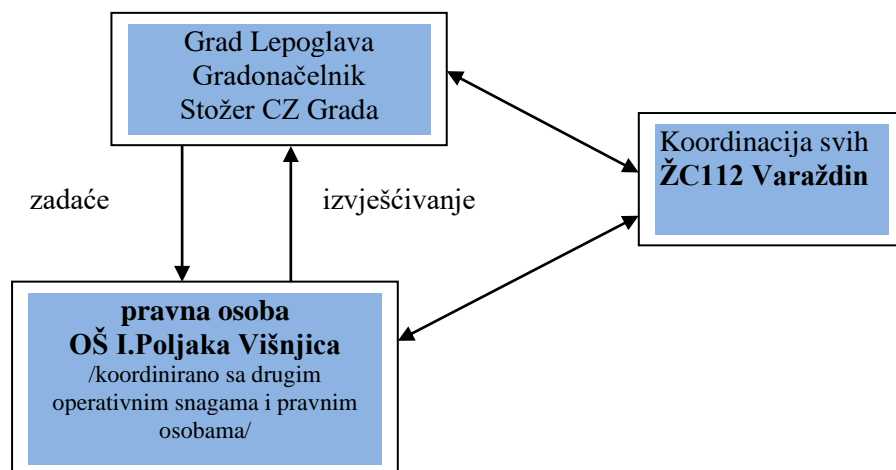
Grad Lepoglava
Gradonačelnik
Stožer CZ Grada

Koordinacija svih
**ŽC112 Varaždin**

zadaće

izvješćivanje

**pravna osoba**
**OŠ I.Poljaka Višnjica**
/koordinirano sa drugim operativnim snagama i pravnim osobama/